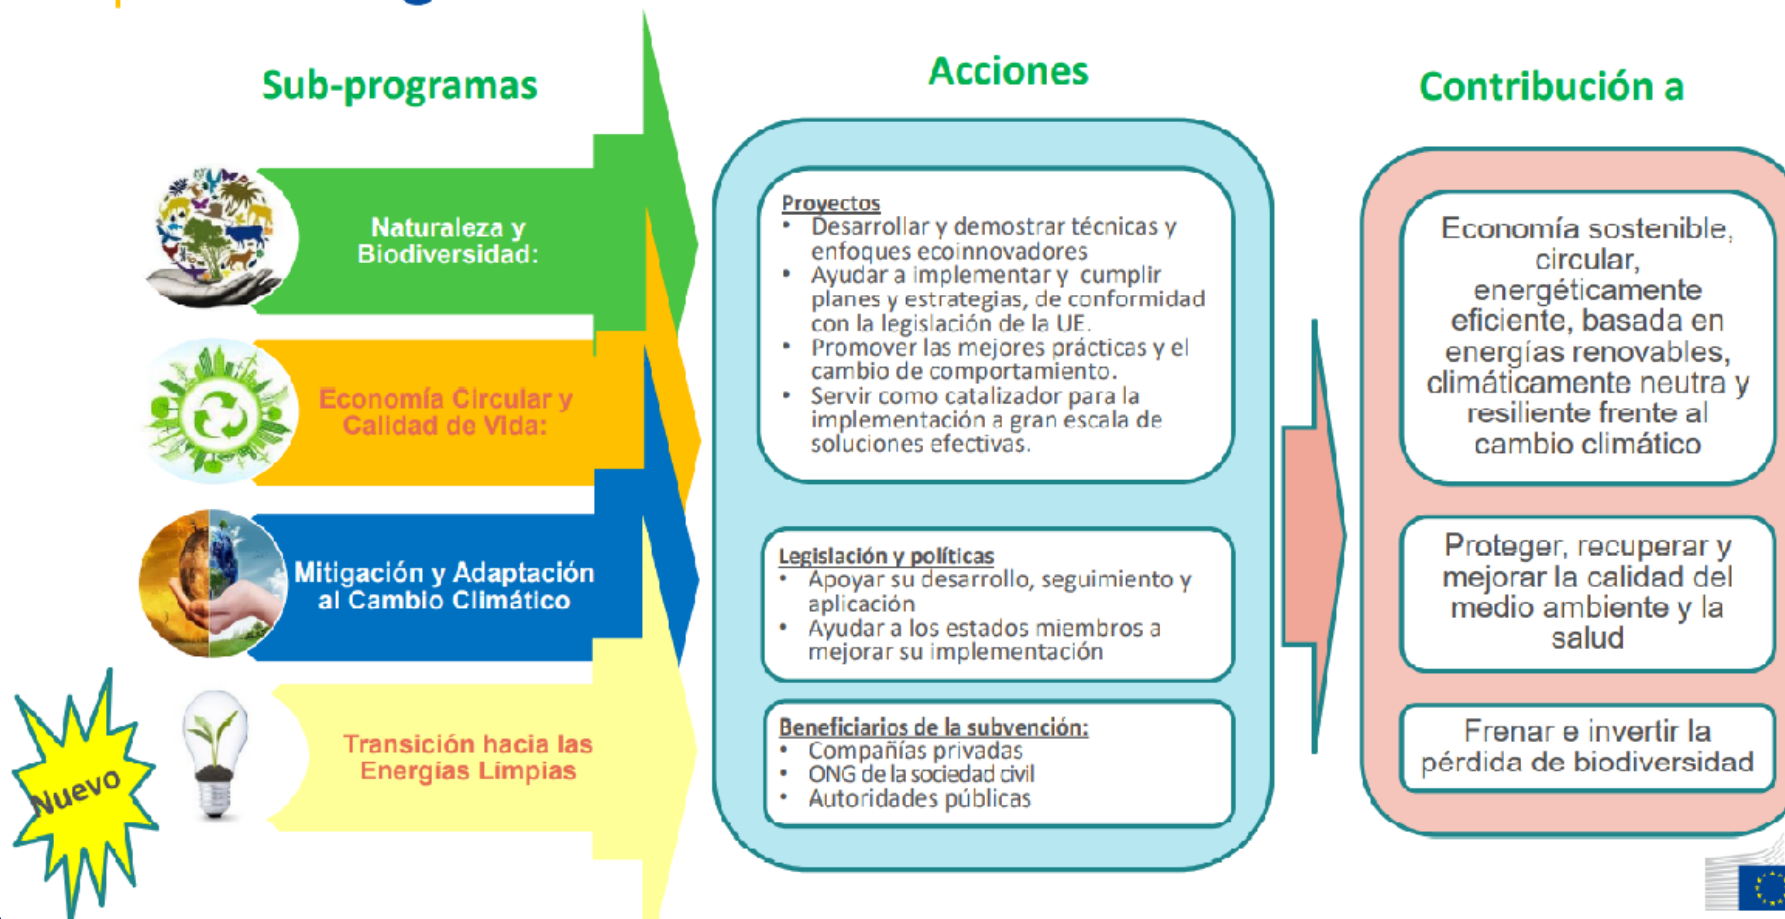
Sub-programas

Naturaleza y Biodiversidad:

Economía Circular y Calidad de Vida:

Mitigación y Adaptación al Cambio Climático

Nuevo

Transición hacia las Energías Limpias

Acciones

Proyectos
• Desarrollar y demostrar técnicas y enfoques ecoinnovadores
• Ayudar a implementar y cumplir planes y estrategias, de conformidad con la legislación de la UE.
• Promover las mejores prácticas y el cambio de comportamiento.
• Servir como catalizador para la implementación a gran escala de soluciones efectivas.

Legislación y políticas
• Apoyar su desarrollo, seguimiento y aplicación
• Ayudar a los estados miembros a mejorar su implementación

Beneficiarios de la subvención:
• Compañías privadas
• ONG de la sociedad civil
• Autoridades públicas

Contribución a

Economía sostenible, circular, energéticamente eficiente, basada en energías renovables, climáticamente neutra y resiliente frente al cambio climático

Proteger, recuperar y mejorar la calidad del medio ambiente y la salud

Frenar e invertir la pérdida de biodiversidad